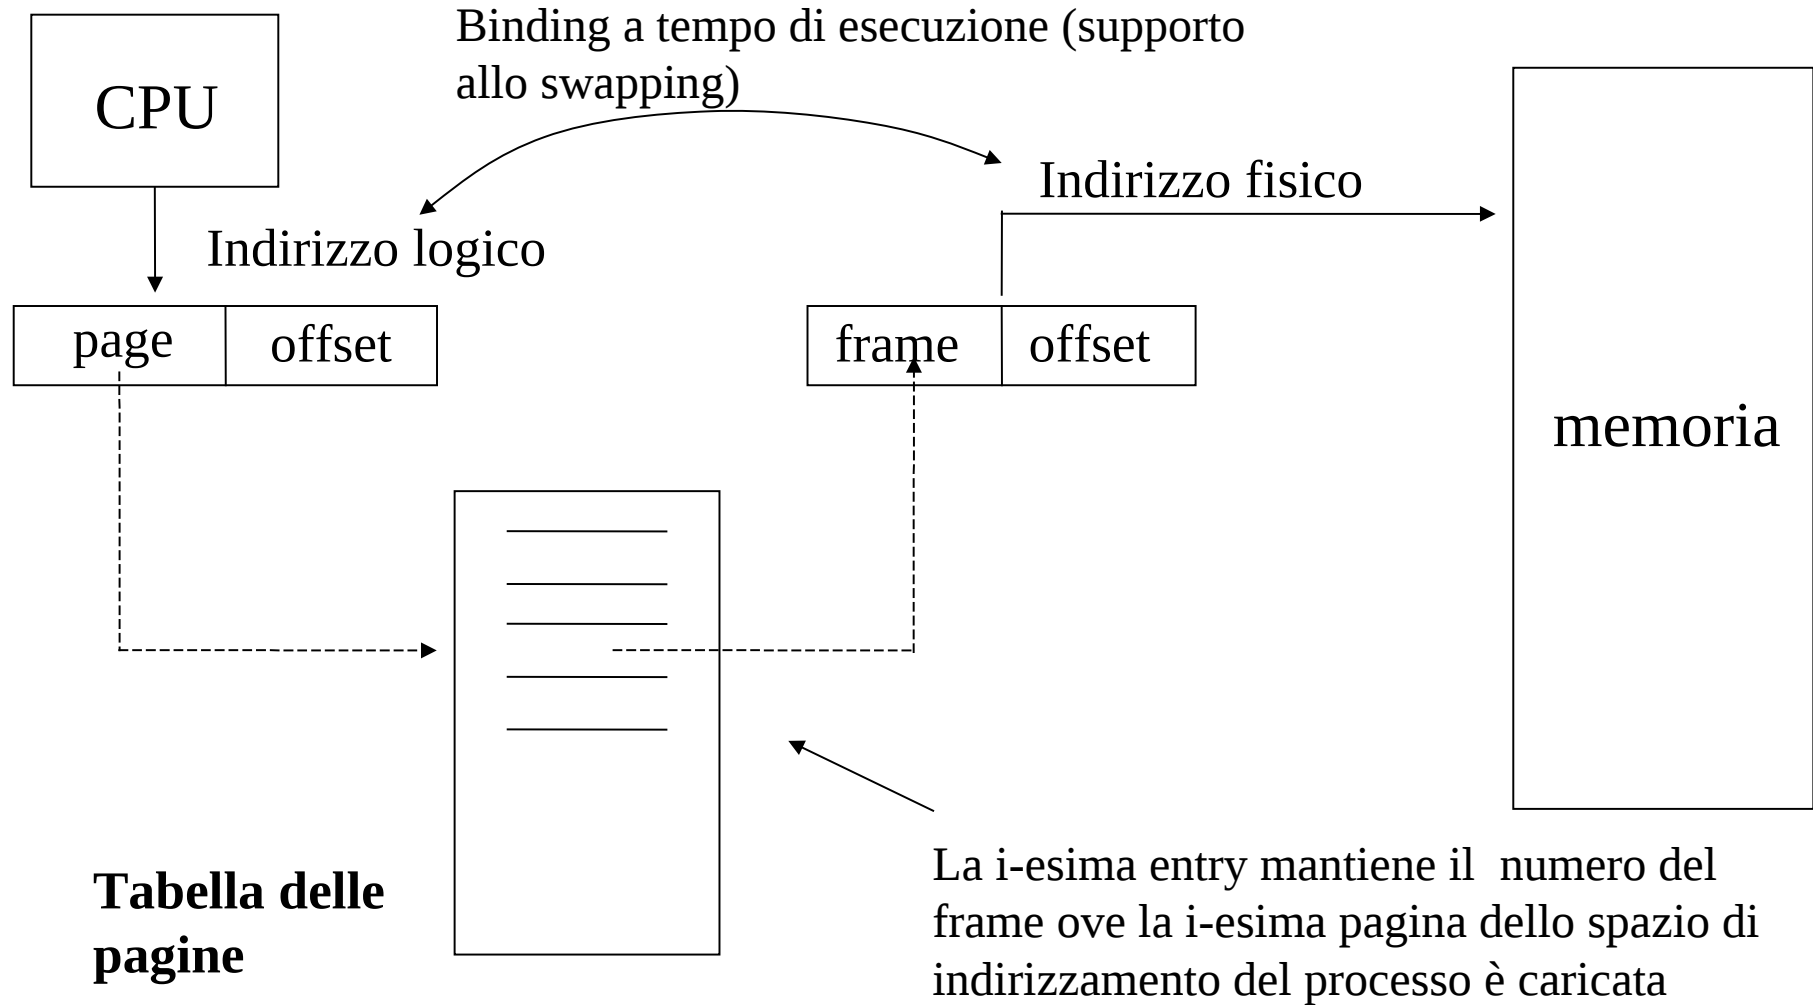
CPU

Binding a tempo di esecuzione (supporto allo swapping)

Indirizzo fisico

Indirizzo logico

| page | offset |
|---|---|

| frame | offset |
|---|---|

memoria

Tabella delle pagine

La i-esima entry mantiene il numero del frame ove la i-esima pagina dello spazio di indirizzamento del processo è caricata